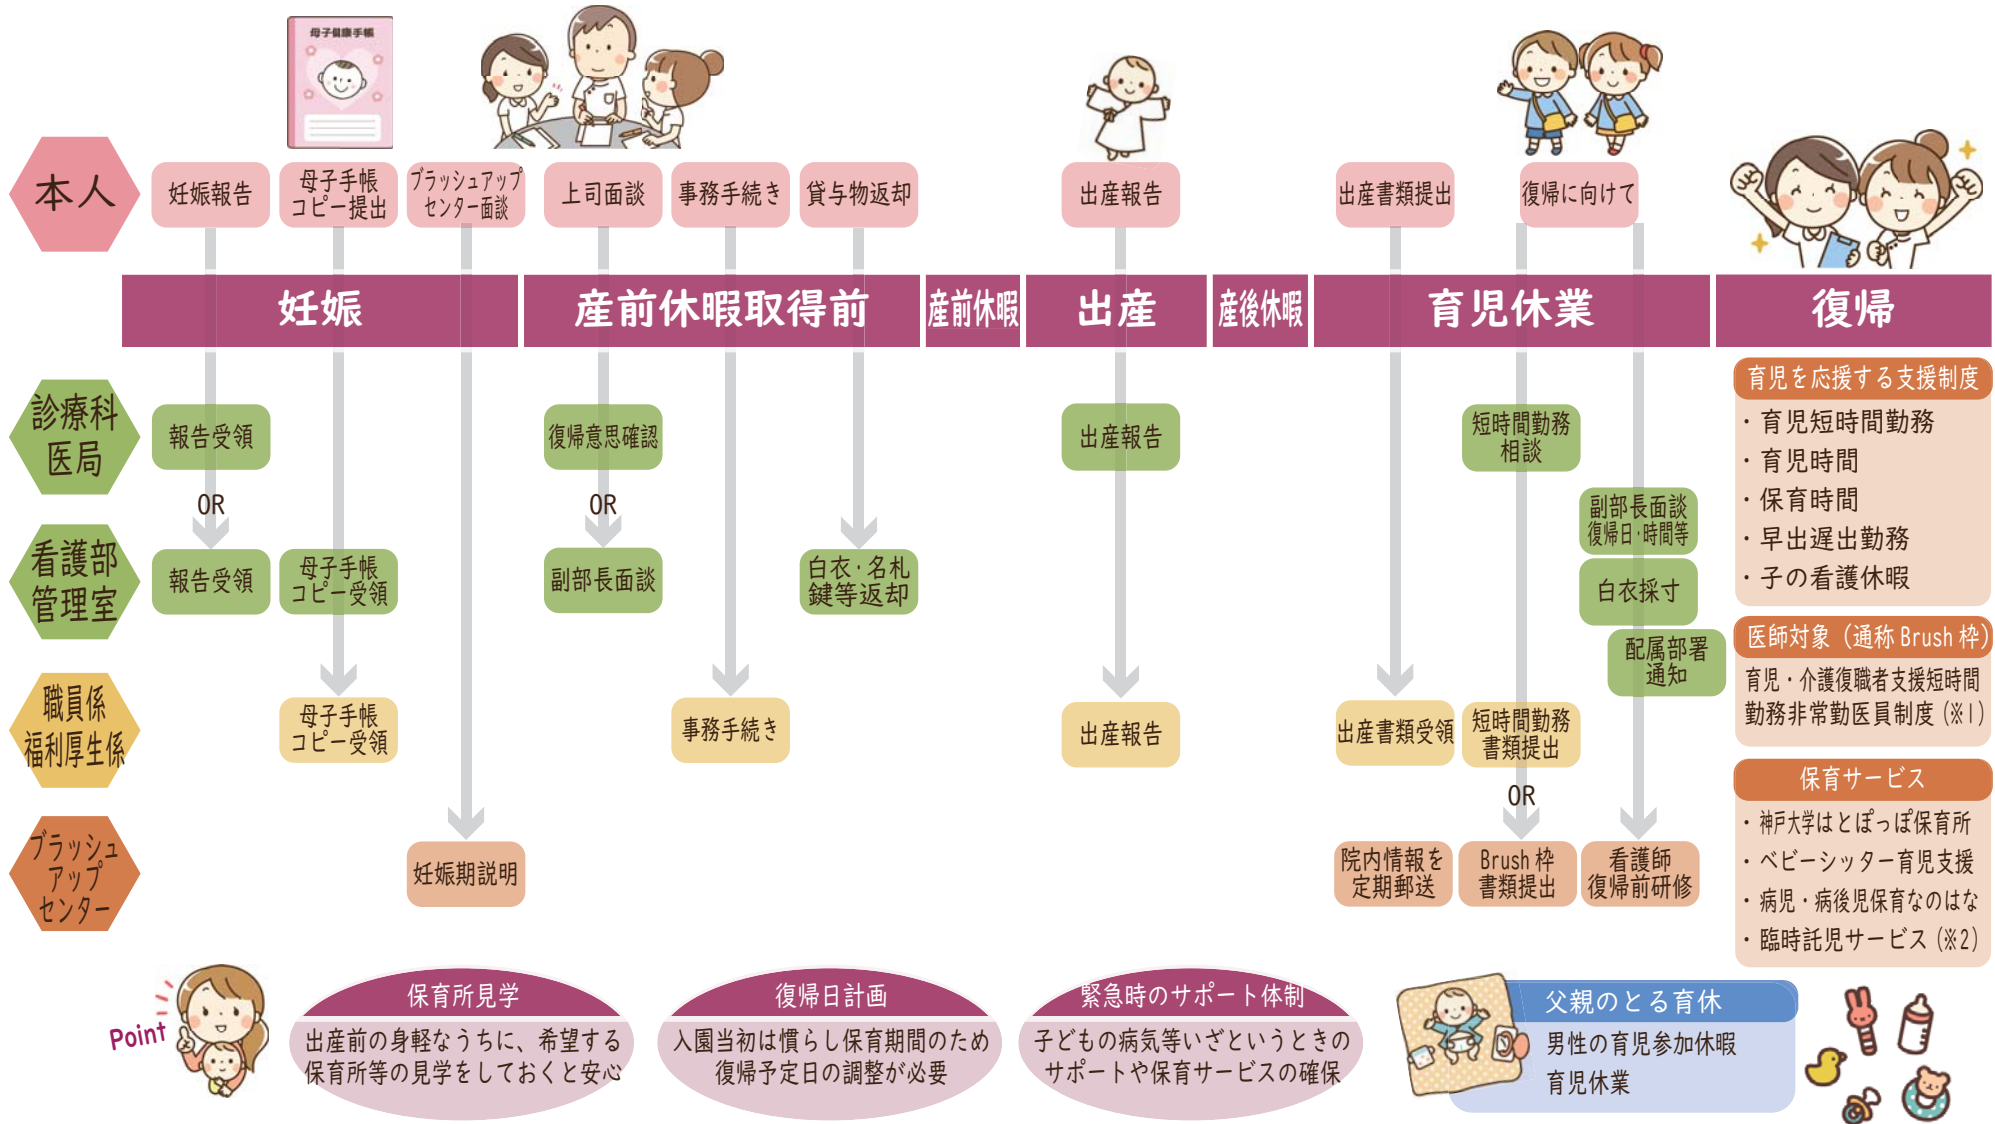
母子健康手帳

本人

妊娠報告

母子手帳コピー提出

ブラッシュアップセンター面談

上司面談

事務手続き

貸与物返却

出産報告

出産書類提出

復帰に向けて

妊娠

産前休暇取得前

産前休暇

出産

産後休暇

育児休業

復帰

診療科医局

報告受領

OR

復帰意思確認

OR

出産報告

短時間勤務相談

看護部管理室

報告受領

母子手帳コピー受領

副部長面談

白衣・名札鍵等返却

副部長面談復帰日・時間等

白衣採寸

配属部署通知

職員係福利厚生係

母子手帳コピー受領

事務手続き

出産報告

出産書類受領

短時間勤務書類提出

OR

ブラッシュアップセンター

妊娠期説明

院内情報を定期郵送

Brush 枠書類提出

看護師復帰前研修

育児を応援する支援制度
・育児短時間勤務
・育児時間
・保育時間
・早出遅出勤務
・子の看護休暇

医師対象（通称 Brush 枠）
育児・介護復職者支援短時間勤務非常勤医員制度（※1）

保育サービス
・神戸大学はとぽっぽ保育所
・ベビーシッター育児支援
・病児・病後児育なのはな
・臨時託児サービス（※2）

Point

保育所見学
出産前の身軽なうちに、希望する保育所等の見学をしておくと安心

復帰日計画
入園当初は慣らし保育期間のため復帰予定日の調整が必要

緊急時のサポート体制
子どもの病気等いざというときのサポートや保育サービスの確保

父親のとる育休
男性の育児参加休暇
育児休業